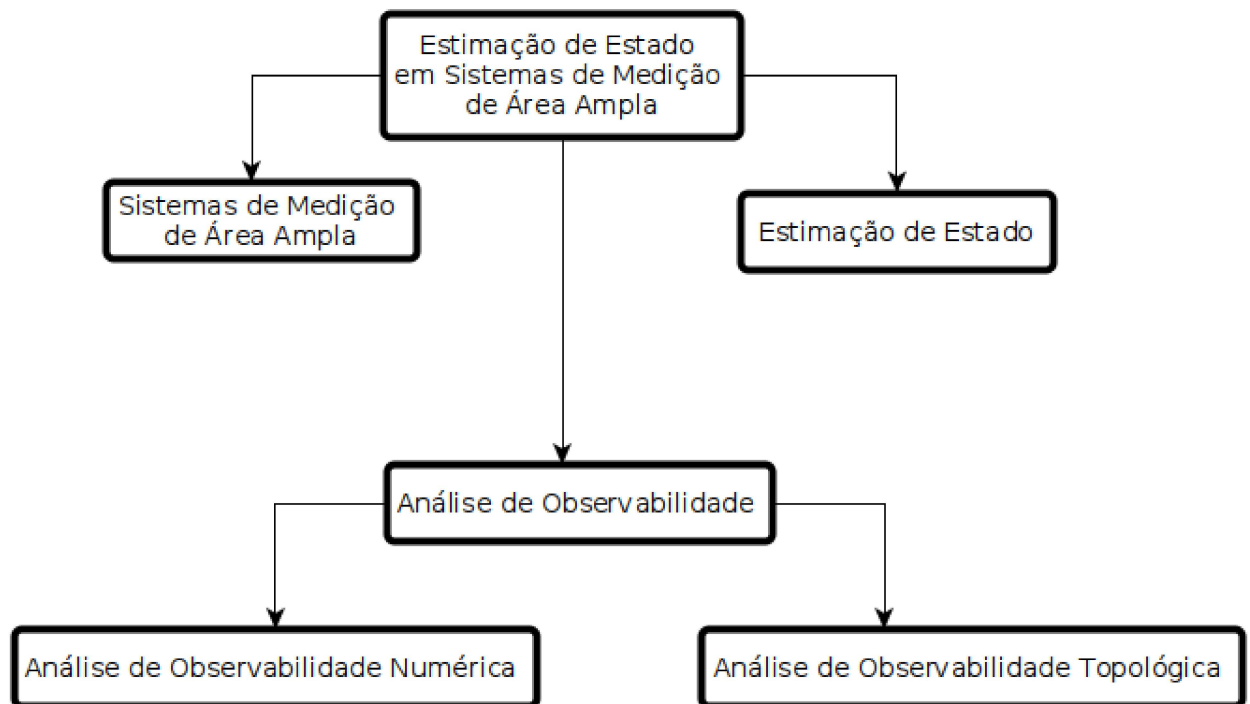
Estimação de Estado em Sistemas de Medição de Área Ampla

Sistemas de Medição de Área Ampla

Estimação de Estado

Análise de Observabilidade

Análise de Observabilidade Numérica

Análise de Observabilidade Topológica